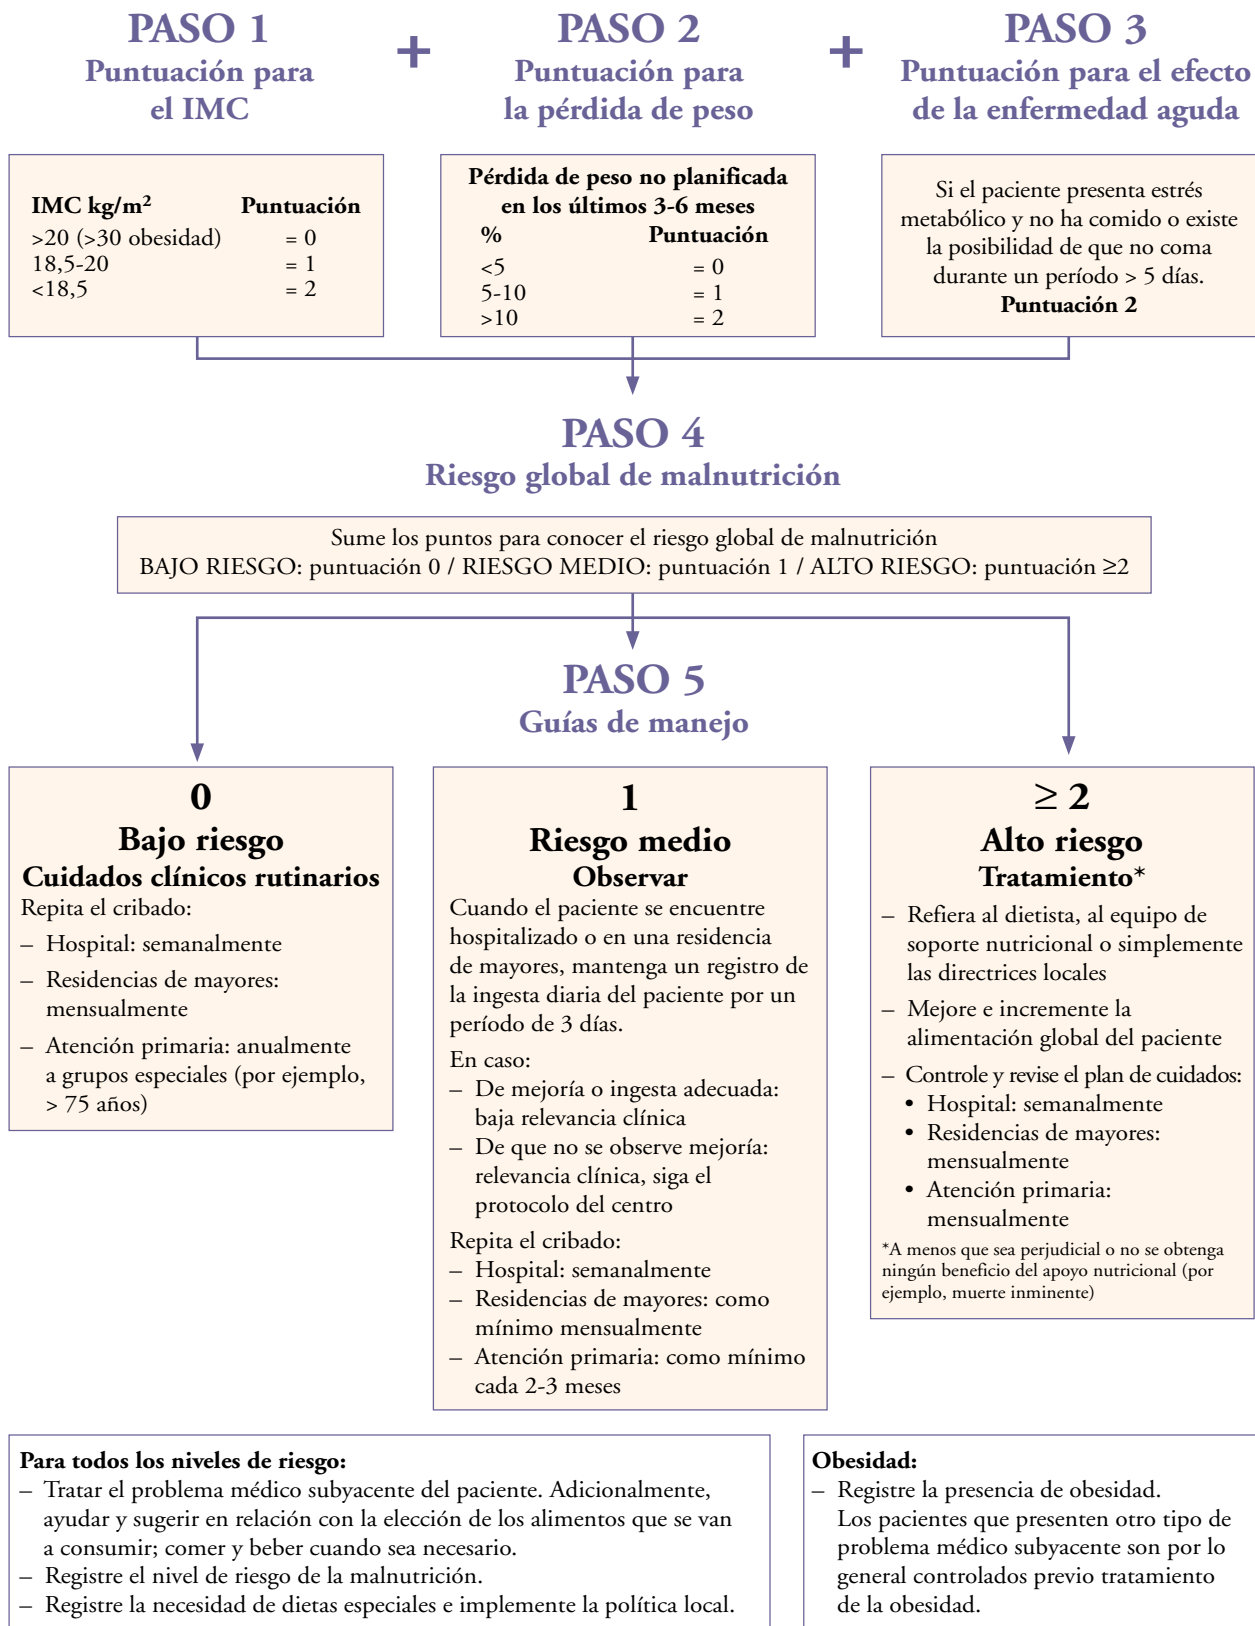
PASO 1
Puntuación para el IMC

+

PASO 2
Puntuación para la pérdida de peso

+

PASO 3
Puntuación para el efecto de la enfermedad aguda

| IMC kg/m² | Puntuación |
|---|---|
| >20 (>30 obesidad) | = 0 |
| 18,5-20 | = 1 |
| <18,5 | = 2 |

Pérdida de peso no planificada en los últimos 3-6 meses

| % | Puntuación |
|---|---|
| <5 | = 0 |
| 5-10 | = 1 |
| >10 | = 2 |

Si el paciente presenta estrés metabólico y no ha comido o existe la posibilidad de que no coma durante un período > 5 días.
Puntuación 2

PASO 4
Riesgo global de malnutrición

Sume los puntos para conocer el riesgo global de malnutrición
BAJO RIESGO: puntuación 0 / RIESGO MEDIO: puntuación 1 / ALTO RIESGO: puntuación ≥2

PASO 5
Guías de manejo

0
Bajo riesgo
Cuidados clínicos rutinarios
Repita el cribado:
– Hospital: semanalmente
– Residencias de mayores: mensualmente
– Atención primaria: anualmente a grupos especiales (por ejemplo, > 75 años)

1
Riesgo medio
Observar
Cuando el paciente se encuentre hospitalizado o en una residencia de mayores, mantenga un registro de la ingesta diaria del paciente por un período de 3 días.
En caso:
– De mejoría o ingesta adecuada: baja relevancia clínica
– De que no se observe mejoría: relevancia clínica, siga el protocolo del centro
Repita el cribado:
– Hospital: semanalmente
– Residencias de mayores: como mínimo mensualmente
– Atención primaria: como mínimo cada 2-3 meses

≥ 2
Alto riesgo
Tratamiento*
– Refiera al dietista, al equipo de soporte nutricional o simplemente las directrices locales
– Mejore e incremente la alimentación global del paciente
– Controle y revise el plan de cuidados:
• Hospital: semanalmente
• Residencias de mayores: mensualmente
• Atención primaria: mensualmente
*A menos que sea perjudicial o no se obtenga ningún beneficio del apoyo nutricional (por ejemplo, muerte inminente)

Para todos los niveles de riesgo:
– Tratar el problema médico subyacente del paciente. Adicionalmente, ayudar y sugerir en relación con la elección de los alimentos que se van a consumir; comer y beber cuando sea necesario.
– Registre el nivel de riesgo de la malnutrición.
– Registre la necesidad de dietas especiales e implemente la política local.

Obesidad:
– Registre la presencia de obesidad. Los pacientes que presenten otro tipo de problema médico subyacente son por lo general controlados previo tratamiento de la obesidad.